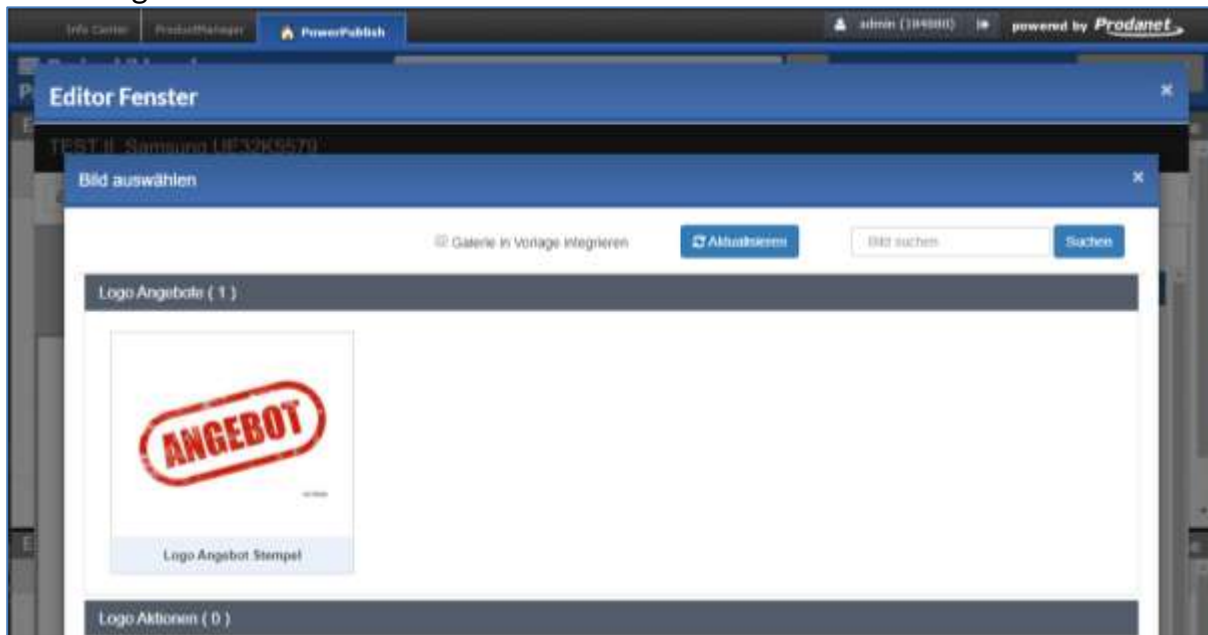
Info Center ProductManager PowerPublish

admin (1000000) powered by Prodanet

Editor Fenster

TEST II Samsung UE32K5579

Bild auswählen

Galerie in Vorlage integrieren

Aktualisieren

Bild suchen

Suchen

Logo Angebote ( 1 )

ANGEBOT

Logo Angebot Stempel

Logo Aktionen ( 0 )